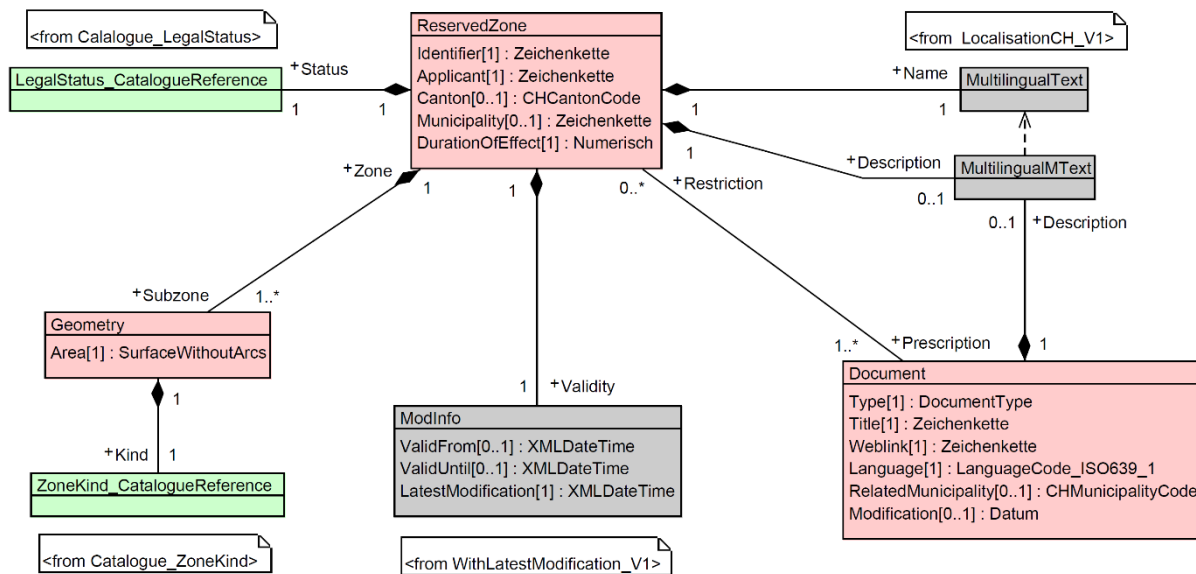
<from Calalogue_LegalStatus>

LegalStatus_CatalogueReference

+Status

1

1

ReservedZone

Identifier[1] : Zeichenkette
Applicant[1] : Zeichenkette
Canton[0..1] : CHCantonCode
Municipality[0..1] : Zeichenkette
DurationOfEffect[1] : Numerisch

<from LocalisationCH_V1>

+Name

MultilingualText

1

1

1

+Description

MultilingualMText

0..1

+Zone

1

1

0..*

+Restriction

0..1

+Description

+Subzone

1..*

Geometry

Area[1] : SurfaceWithoutArcs

1

+Kind

1

ZoneKind_CatalogueReference

<from Catalogue_ZoneKind>

1

+Validity

ModInfo

ValidFrom[0..1] : XMLDateTime
ValidUntil[0..1] : XMLDateTime
LatestModification[1] : XMLDateTime

<from WithLatestModification_V1>

1..*

+Prescription

1

Document

Type[1] : DocumentType
Title[1] : Zeichenkette
Weblink[1] : Zeichenkette
Language[1] : LanguageCode_ISO639_1
RelatedMunicipality[0..1] : CHMunicipalityCode
Modification[0..1] : Datum